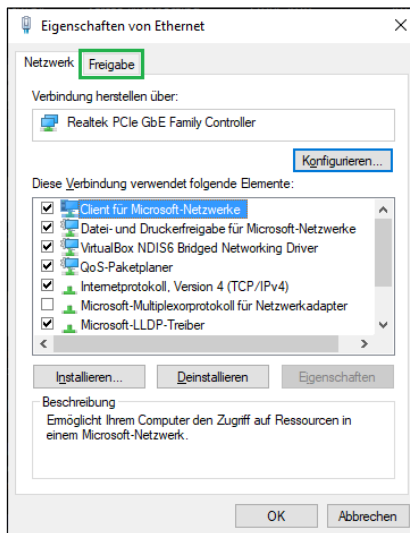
Eigenschaften von Ethernet

Netzwerk
Freigabe

Verbindung herstellen über:

Realtek PCIe GbE Family Controller

Konfigurieren...

Diese Verbindung verwendet folgende Elemente:

Client für Microsoft-Netzwerke
Datei- und Druckerfreigabe für Microsoft-Netzwerke
VirtualBox NDIS6 Bridged Networking Driver
QoS-Paketplaner
Internetprotokoll, Version 4 (TCP/IPv4)
Microsoft-Multiplexorprotokoll für Netzwerkadapter
Microsoft-LLDP-Treiber

Installieren...
Deinstallieren
Eigenschaften

Beschreibung
Ermöglicht Ihrem Computer den Zugriff auf Ressourcen in einem Microsoft-Netzwerk.

OK
Abbrechen